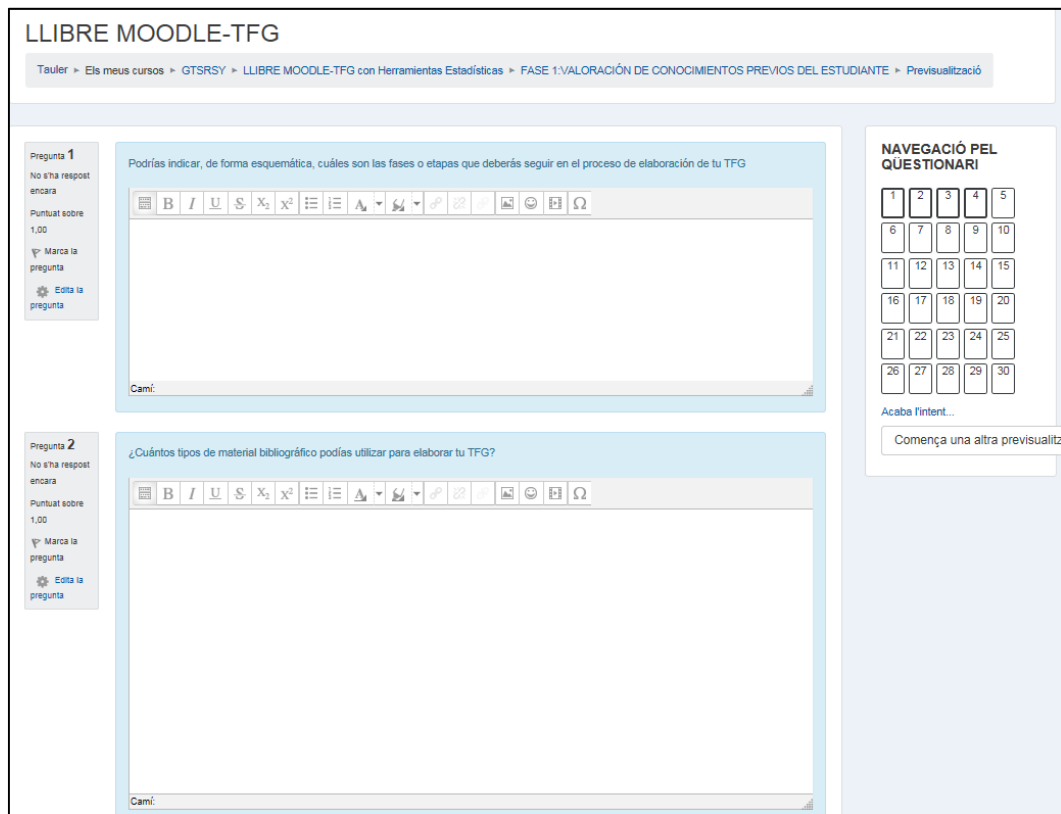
LLIBRE MOODLE-TFG

Tauler ► Els meus cursos ► GTSRSY ► LLIBRE MOODLE-TFG con Herramientas Estadísticas ► FASE 1:VALORACIÓN DE CONOCIMIENTOS PREVIOS DEL ESTUDIANTE ► Previsualització

Pregunta 1
No s'ha respost encara
Puntuat sobre 1,00
Marca la pregunta
Edita la pregunta

Podrías indicar, de forma esquemática, cuáles son las fases o etapas que deberás seguir en el proceso de elaboración de tu TFG

B I U S $X_2$ $X^2$ A Ω

Camí:

Pregunta 2
No s'ha respost encara
Puntuat sobre 1,00
Marca la pregunta
Edita la pregunta

¿Cuántos tipos de material bibliográfico podías utilizar para elaborar tu TFG?

B I U S $X_2$ $X^2$ A Ω

Camí:

NAVEGACIÓ PEL QÜESTIONARI

| 1 | 2 | 3 | 4 | 5 |
|---|---|---|---|---|
| 6 | 7 | 8 | 9 | 10 |
| 11 | 12 | 13 | 14 | 15 |
| 16 | 17 | 18 | 19 | 20 |
| 21 | 22 | 23 | 24 | 25 |
| 26 | 27 | 28 | 29 | 30 |

Acaba l'intent...

Comença una altra previsualitz